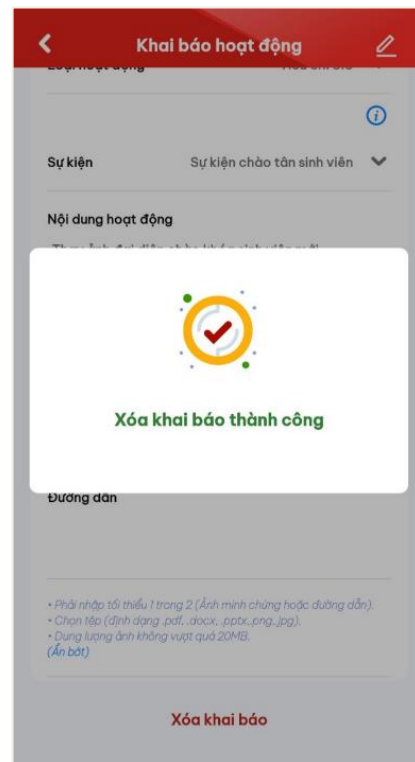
Khai báo hoạt động

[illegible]

Sự kiện Sự kiện chào tân sinh viên

Nội dung hoạt động

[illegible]

Xóa khai báo thành công

Đường dẫn

• Phải nhập tối thiểu 1 trong 2 (Ảnh minh chứng hoặc đường dẫn).
• Chọn tệp (định dạng .pdf, .docx, .pptx,.png,.jpg).
• Dung lượng ảnh không vượt quá 20MB.
(Ẩn bớt)

Xóa khai báo